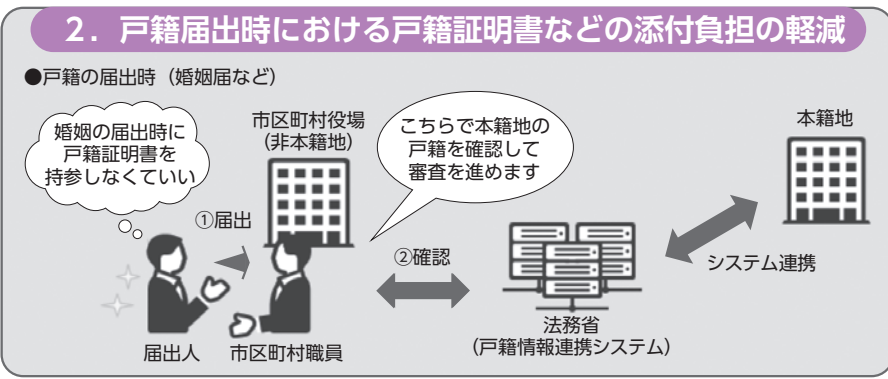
2．戸籍届出時における戸籍証明書などの添付負担の軽減

●戸籍の届出時（婚姻届など）

婚姻の届出時に戸籍証明書を持参しなくていい

市区町村役場
（非本籍地）

こちらで本籍地の戸籍を確認して審査を進めます

本籍地

①届出

②確認

システム連携

届出人

市区町村職員

法務省
（戸籍情報連携システム）